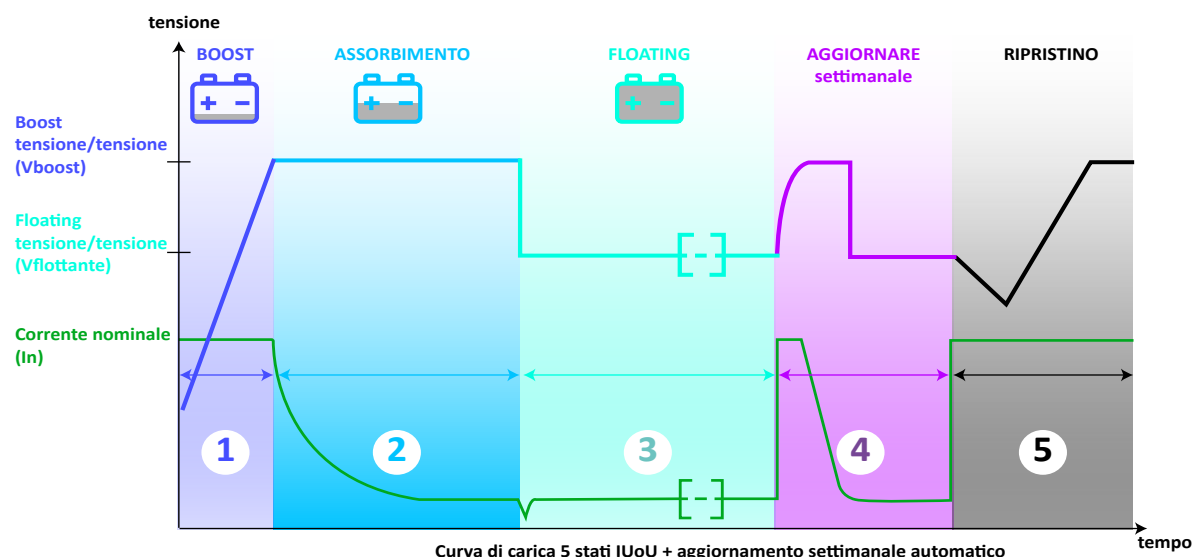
tensione

BOOST

ASSORBIMENTO

FLOATING

AGGIORNARE settimanale

RIPRISTINO

Boost tensione/tensione (Vboost)

Floating tensione/tensione (Vflottante)

Corrente nominale (In)

1

2

3

4

5

tempo

Curva di carica 5 stati IUoU + aggiornamento settimanale automatico